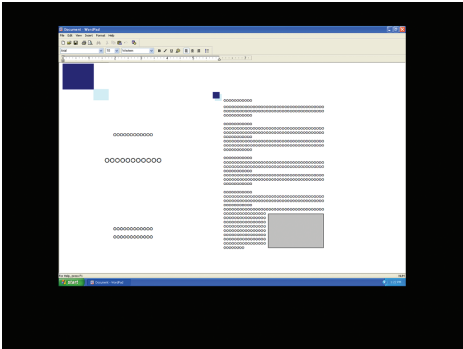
Document - WordPad

File Edit View Insert Format Help

oooooooooooo

oooooooooooo
oooooooooooooooooooooooooooooooooooo
oooooooooooo

oooooooooooo
oooooooooooooooooooooooooooooooooooo
oooooooooooooooooooooooooooooooooooo
oooooooooooooooooooooooooooooooooooo
oooooooooooo

ooooooooooooo

ooooooooooo

oooooooooooo
oooooooooooooooooooooooooooooooooooo
oooooooooooooooooooooooooooooooooooo
oooooooooooooooooooooooooooooooooooo
oooooooooooo

oooooooooooo
oooooooooooooooooooooooooooooooooooo
oooooooooooooooooooooooooooooooooooo
oooooooooooooooooooooooooooooooooooo

ooooooooooooo
ooooooooooooo

start

Document - WordPad